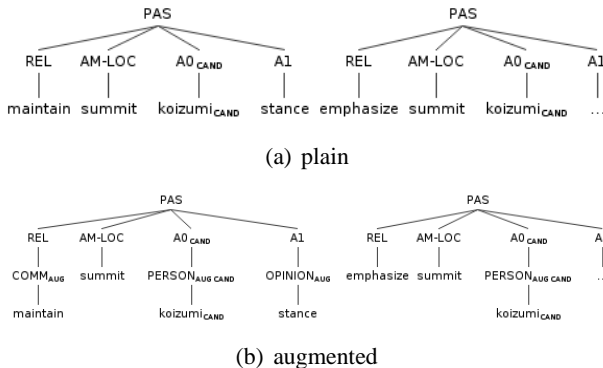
PAS

REL AM-LOC A0$_{CAND}$ A1

maintain summit koizumi$_{CAND}$ stance

PAS

REL AM-LOC A0$_{CAND}$ A1

emphasize summit koizumi$_{CAND}$ ...

(a) plain

PAS

REL AM-LOC A0$_{CAND}$ A1

COMM$_{AUG}$ summit PERSON$_{AUG\ CAND}$ OPINION$_{AUG}$

maintain koizumi$_{CAND}$ stance

PAS

REL AM-LOC A0$_{CAND}$ A

emphasize summit PERSON$_{AUG\ CAND}$ ...

koizumi$_{CAND}$

(b) augmented